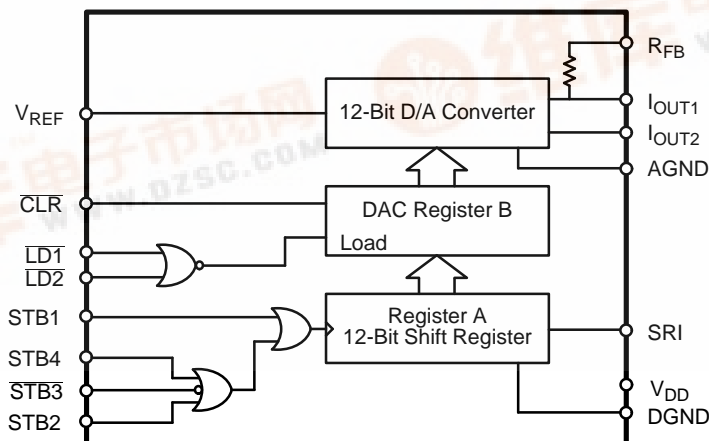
$R_{FB}$
$V_{REF}$
12-Bit D/A Converter
$I_{OUT1}$
$I_{OUT2}$
AGND
$\overline{CLR}$
DAC Register B
Load
$\overline{LD1}$
$\overline{LD2}$
STB1
Register A
12-Bit Shift Register
SRI
STB4
$\overline{STB3}$
STB2
$V_{DD}$
DGND
WWW.DZSC.COM